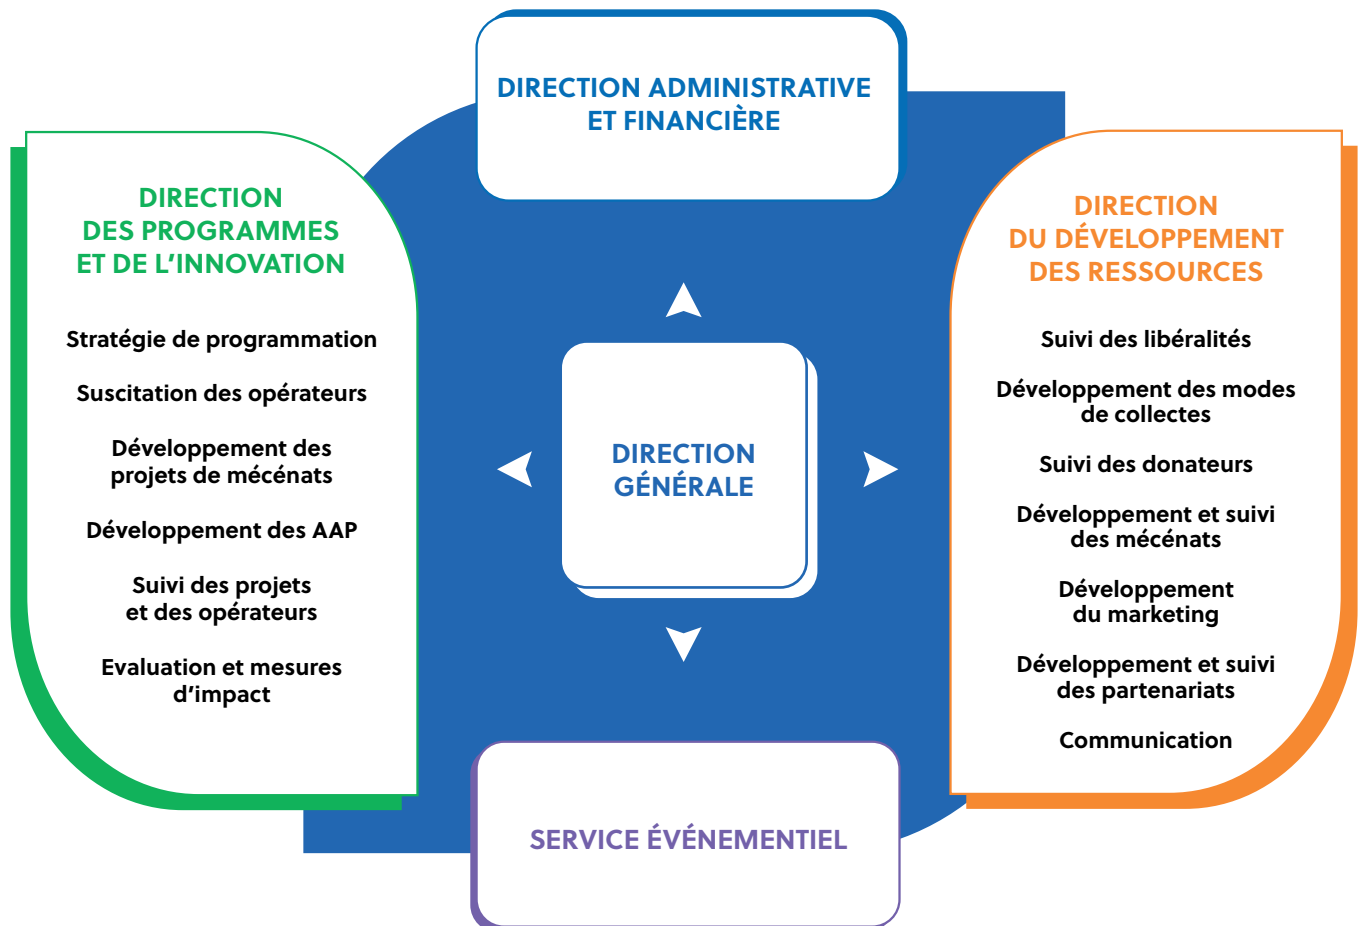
DIRECTION ADMINISTRATIVE ET FINANCIÈRE

DIRECTION DES PROGRAMMES ET DE L'INNOVATION

Stratégie de programmation

Suscitation des opérateurs

Développement des projets de mécénats

Développement des AAP

Suivi des projets et des opérateurs

Evaluation et mesures d'impact

DIRECTION GÉNÉRALE

DIRECTION DU DÉVELOPPEMENT DES RESSOURCES

Suivi des libéralités

Développement des modes de collectes

Suivi des donateurs

Développement et suivi des mécénats

Développement du marketing

Développement et suivi des partenariats

Communication

SERVICE ÉVÉNEMENTIEL